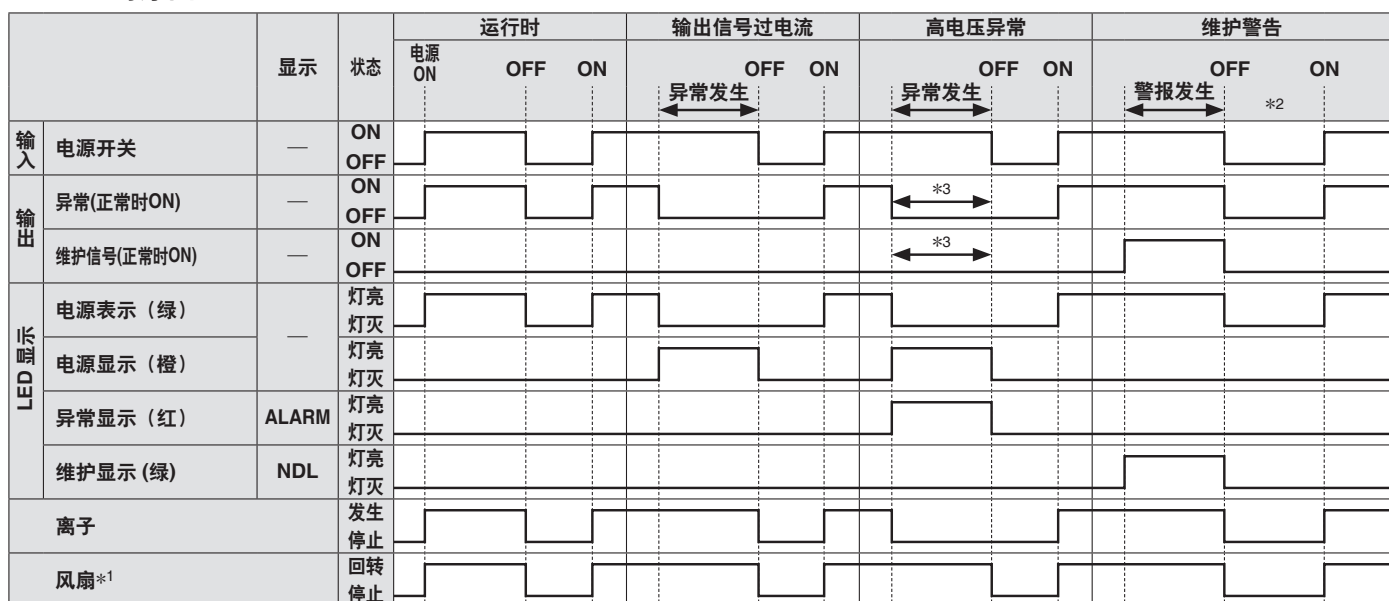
|  |  | 显示 | 状态 | 运行时 电源 ON OFF ON | 输出信号过电流 OFF ON 异常发生 | 高电压异常 OFF ON 异常发生 | 维护警告 OFF ON 警报发生 ＊2 |
|---|---|---|---|---|---|---|---|
| 输入 | 电源开关 | — | ON OFF |  |  |  |  |
| 输出 | 异常(正常时ON) | — | ON OFF |  |  | ＊3 |  |
| 输出 | 维护信号(正常时ON) | — | ON OFF |  |  | ＊3 |  |
| LED显示 | 电源表示（绿） | — | 灯亮 灯灭 |  |  |  |  |
| LED显示 | 电源显示（橙） |  | 灯亮 灯灭 |  |  |  |  |
| LED显示 | 异常显示（红） | ALARM | 灯亮 灯灭 |  |  |  |  |
| LED显示 | 维护显示 (绿) | NDL | 灯亮 灯灭 |  |  |  |  |
| 离子 |  |  | 发生 停止 |  |  |  |  |
| 风扇＊1 |  |  | 回转 停止 |  |  |  |  |